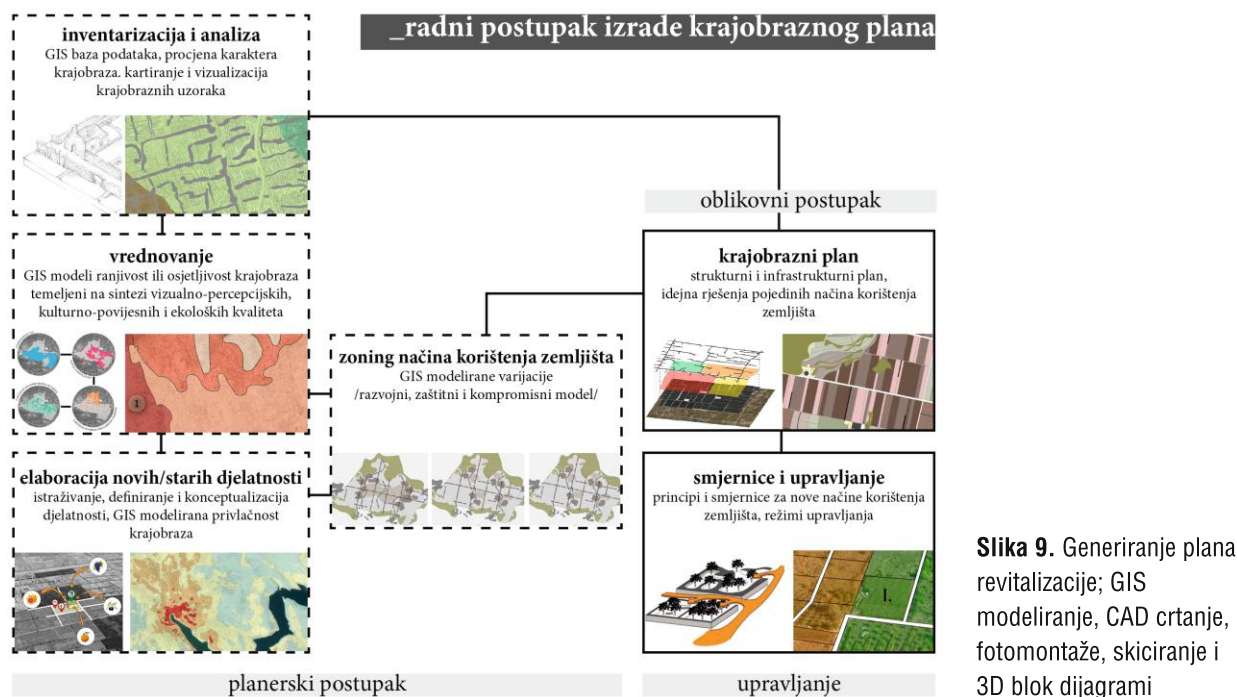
_radni postupak izrade krajobraznog plana

inventarizacija i analiza
GIS baza podataka, procjena karaktera krajobraza. kartiranje i vizualizacija krajobraznih uzoraka

vrednovanje
GIS modeli ranjivost ili osjetljivost krajobraza temeljeni na sintezi vizualno-percepcijskih, kulturno-povijesnih i ekoloških kvaliteta

elaboracija novih/starih djelatnosti
istraživanje, definiranje i konceptualizacija djelatnosti, GIS modelirana privlačnost krajobraza

zoning načina korištenja zemljišta
GIS modelirane varijacije
/razvojni, zaštitni i kompromisni model/

oblikovni postupak

krajobrazni plan
strukturni i infrastrukturni plan, idejna rješenja pojedinih načina korištenja zemljišta

smjernice i upravljanje
principi i smjernice za nove načine korištenja zemljišta, režimi upravljanja

I.

planerski postupak

upravljanje

Slika 9. Generiranje plana revitalizacije; GIS modeliranje, CAD crtanje, fotomontaže, skiciranje i 3D blok dijagrami